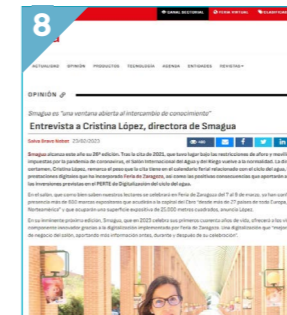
8

CANAL EDITORIAL   TIENDA VIRTUAL

ACTUALIDAD   OPINIÓN   PRODUCTOS   TECNOLOGÍA   AGENDA   ENTIDADES   REVISTAS

OPINIÓN

Smagua es "una ventana abierta al intercambio de conocimiento"

Entrevista a Cristina López, directora de Smagua

23/02/2023

Smagua cumple este año su 25ª edición. Tras la cita de 2021, que tuvo lugar bajo las restricciones de aforo y movilidad impuestas por la pandemia de coronavirus, el Salón Internacional del Agua y del Riego vuelve a la normalidad. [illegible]

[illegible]

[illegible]